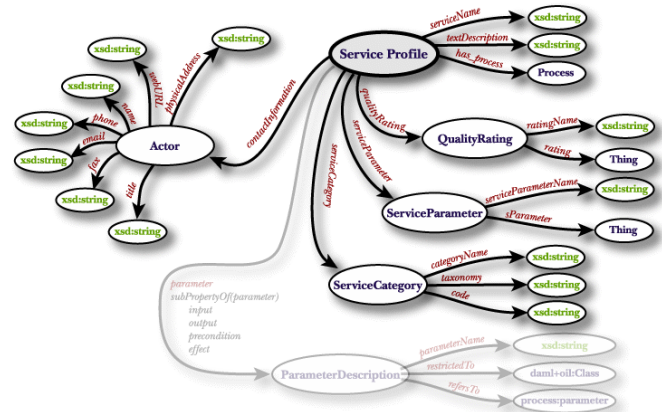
Service Profile
serviceName
xsd:string
textDescription
xsd:string
has_process
Process
contactInformation
Actor
xsd:string
webURL
xsd:string
physicalAddress
xsd:string
name
xsd:string
phone
xsd:string
email
xsd:string
fax
xsd:string
title
xsd:string
qualityRating
QualityRating
ratingName
xsd:string
rating
Thing
serviceParameter
ServiceParameter
serviceParameterName
xsd:string
sParameter
Thing
serviceCategory
ServiceCategory
categoryName
xsd:string
taxonomy
xsd:string
code
xsd:string
parameter
subPropertyOf(parameter)
input
output
precondition
effect
ParameterDescription
parameterName
xsd:string
restrictedTo
daml+oil:Class
refersTo
process:parameter